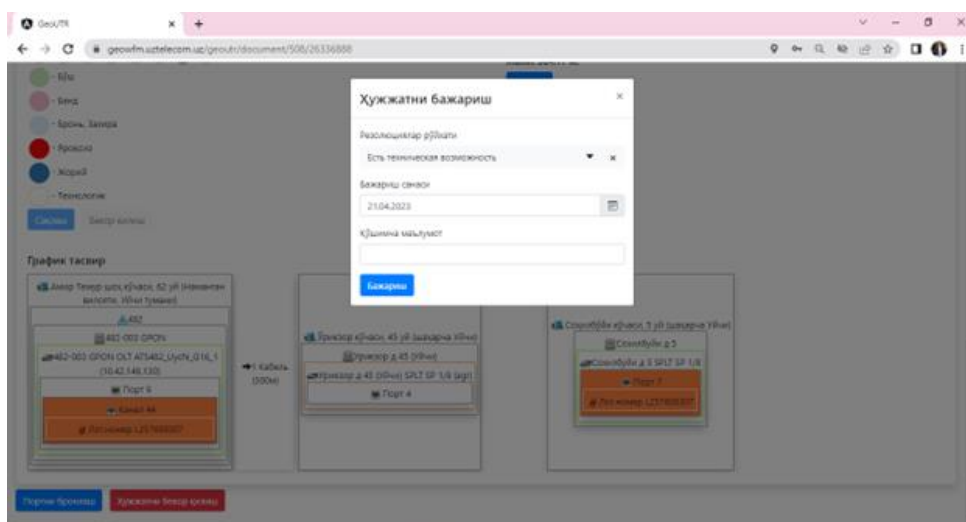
GeoUTR
geowfm.uztelecom.uz/geoutr/document/508/26336888

- Бўш
- Банд
- Бронь. Заявка
- Бронью
- Жорий
- Технологик

Сақлаш
Бекор қилиш

График тасвир

Амир Темур шох кўчаси, 62 уй (Наманган вилояти, Уйчи тумани)
А482
482-003 GPON
482-003 GPON OLT AT5482_UychN_G16_1 (10.42.146.130)
Порт 6
Кабел 44
Лиц номер 1237658307

1 Кабель (500м)

Гулзор кўчаси, 45 уй (шаҳарча Уйчи)
Гулзор д 45 (Уйчи)
Гулзор д 45 (Уйчи) SPLT SP 1/8 (agr)
Порт 4

Соҳибдбуйн кўчаси, 5 уй (шаҳарча Уйчи)
Соҳибдбуйн д 5
Соҳибдбуйн д 5 SPLT SP 1/8
Порт 7
Лиц номер 1237658307

Хужжатни бажариш
×
Резолюциялар рўйхати
Есть техническая возможность
Бажариш санаси
21.04.2023
Қўшимча маълумот
Бажариш

Портни бронлаш
Хужжатни бекор қилиш